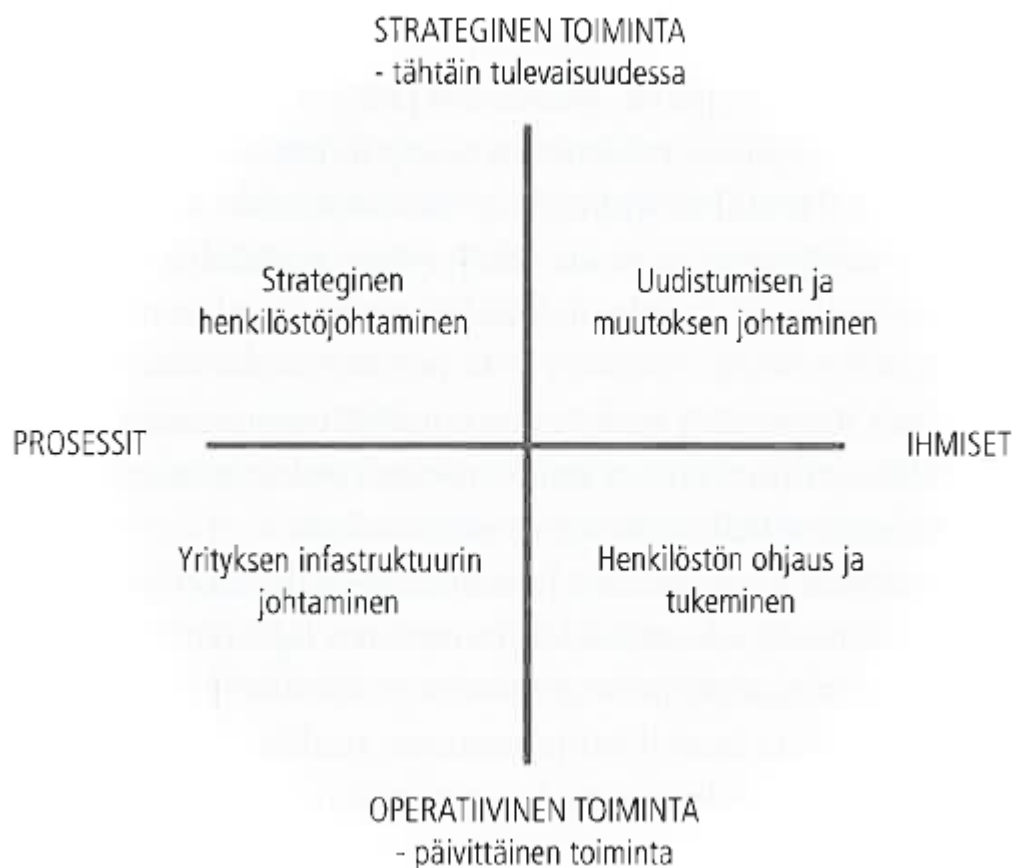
STRATEGINEN TOIMINTA
- tähtäin tulevaisuudessa

Strateginen henkilöstöjohtaminen

Uudistumisen ja muutoksen johtaminen

PROSESSIT

IHMISET

Yrityksen infastruktuurin johtaminen

Henkilöstön ohjaus ja tukeminen

OPERATIIVINEN TOIMINTA
- päivittäinen toiminta